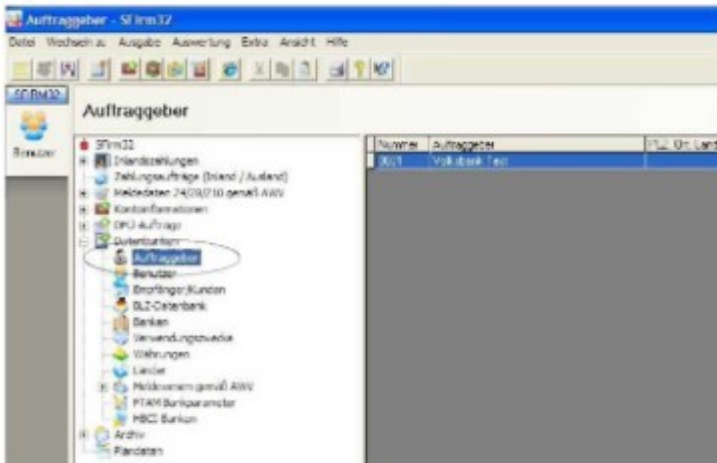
Auftraggeber - SFirm32

Datei Wechseln zu Ausgabe Auswertung Extra Ansicht Hilfe

SFIRM32

Benutzer

Auftraggeber

SFirm32
Inlandszahlungen
Zahlungsaufträge (Inland / Ausland)
Meldedaten 24/09/2010 gemäß AWV
Kontoinformationen
DFÜ-Aufträge
Datenbanken
Auftraggeber
Benutzer
Empfänger/Kunden
BLZ-Datenbank
Banken
Verwendungszwecke
Währungen
Länder
Meldewesen gemäß AWV
FTAM Bankparameter
HBCI Banken
Archiv
Plandaten

| Nummer | Auftraggeber | PLZ Ort Land |
|---|---|---|
| 0001 | Volksbank Test | |